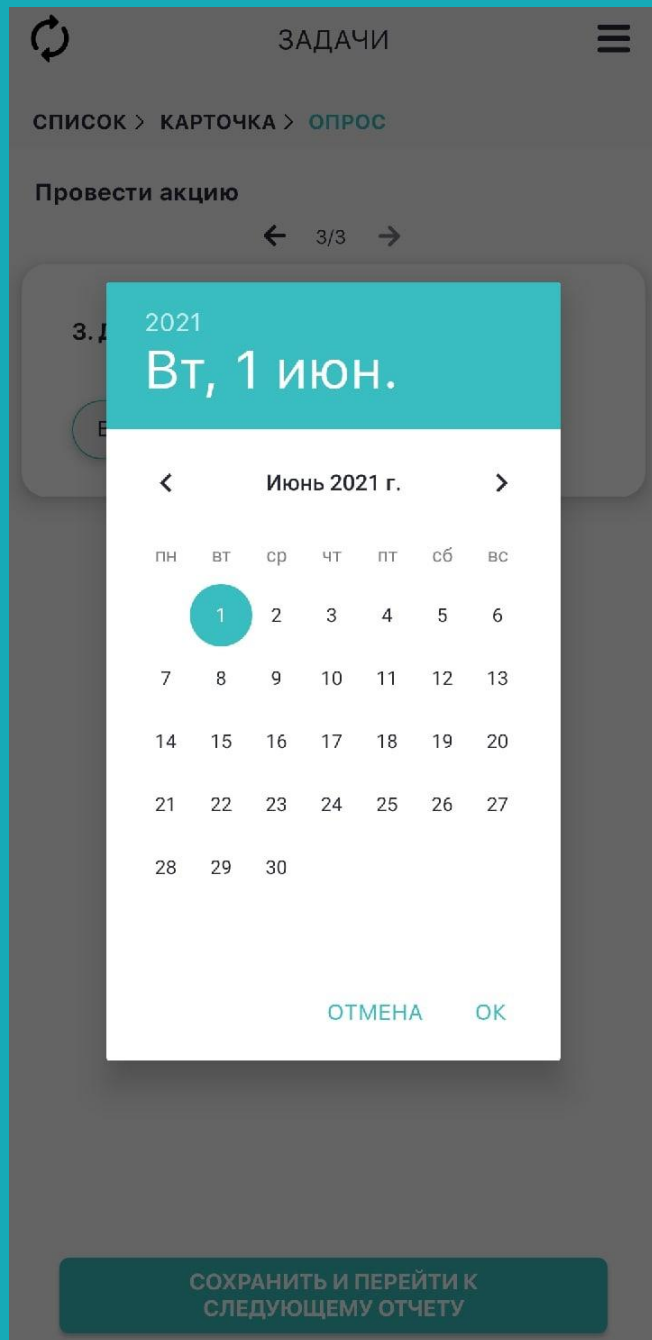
ЗАДАЧИ

СПИСОК > КАРТОЧКА > ОПРОС

Провести акцию

3/3

3. Д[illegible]

В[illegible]

2021

Вт, 1 июн.

Июнь 2021 г.

| пн | вт | ср | чт | пт | сб | вс |
|---|---|---|---|---|---|---|
| | 1 | 2 | 3 | 4 | 5 | 6 |
| 7 | 8 | 9 | 10 | 11 | 12 | 13 |
| 14 | 15 | 16 | 17 | 18 | 19 | 20 |
| 21 | 22 | 23 | 24 | 25 | 26 | 27 |
| 28 | 29 | 30 | | | | |

ОТМЕНА OK

СОХРАНИТЬ И ПЕРЕЙТИ К СЛЕДУЮЩЕМУ ОТЧЕТУ